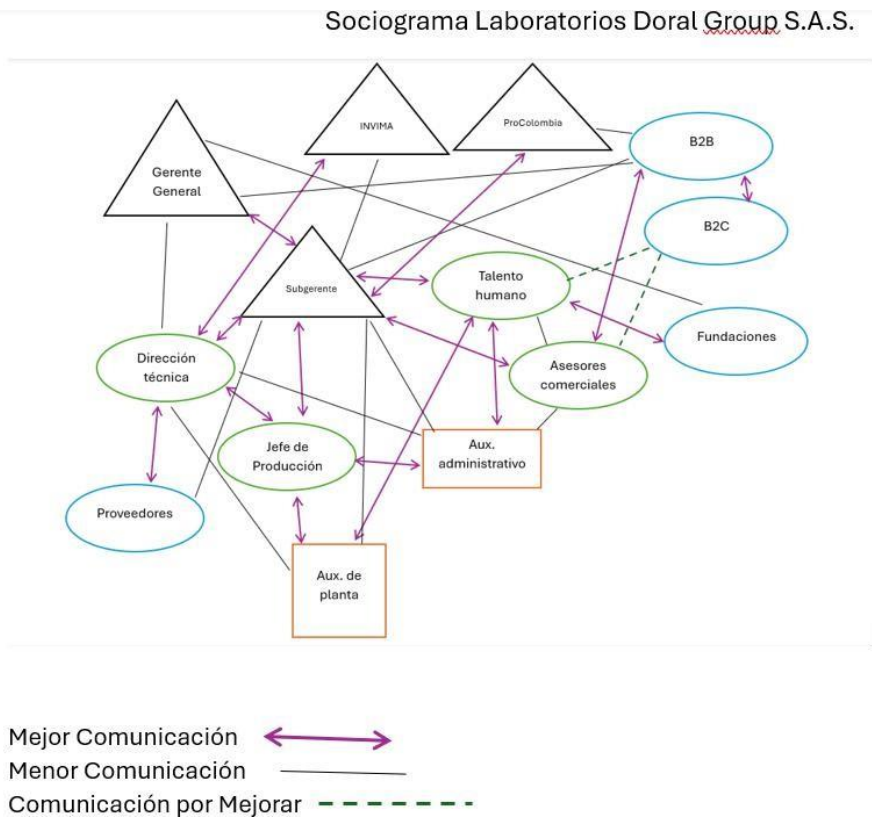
Sociograma Laboratorios Doral Group S.A.S.

INVIMA

ProColombia

Gerente General

B2B

B2C

Subgerente

Talento humano

Fundaciones

Dirección técnica

Asesores comerciales

Jefe de Producción

Aux. administrativo

Proveedores

Aux. de planta

Mejor Comunicación
Menor Comunicación
Comunicación por Mejorar